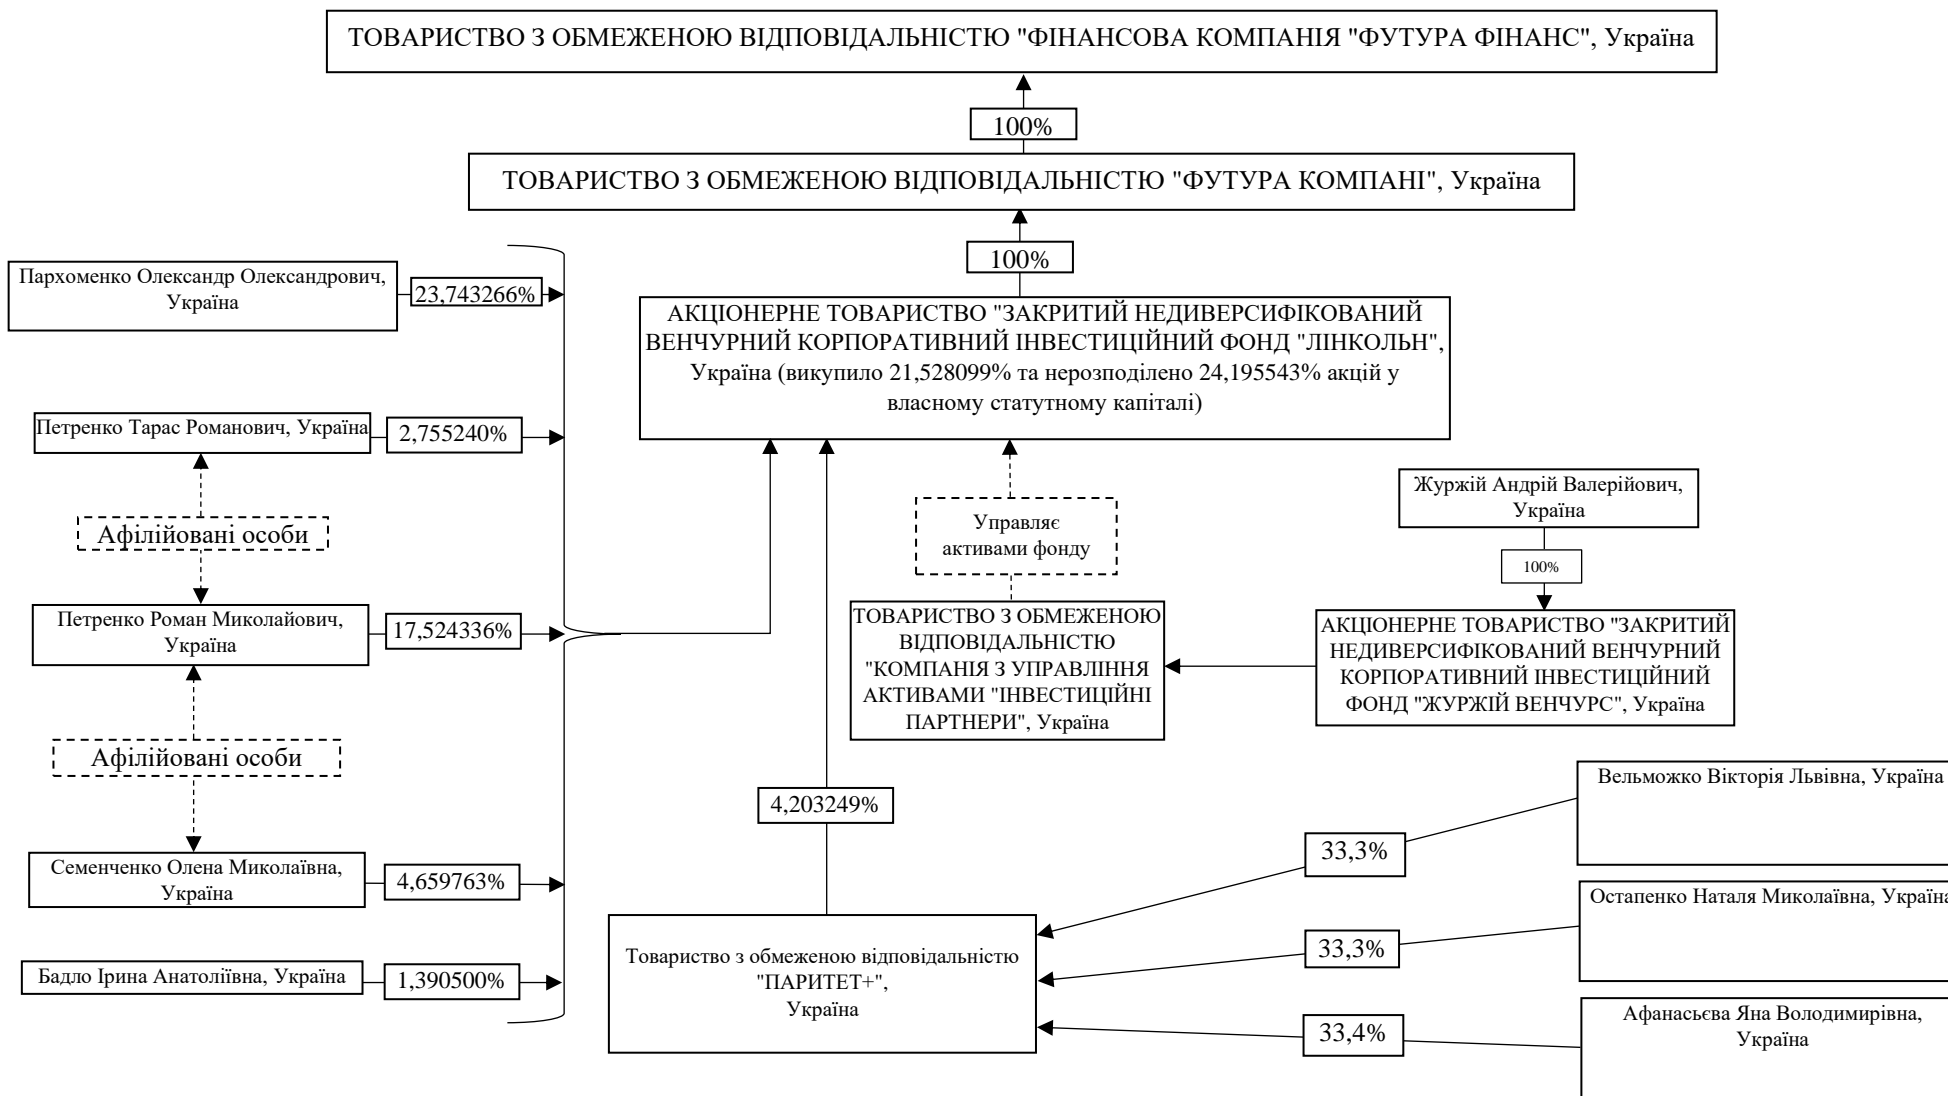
ТОВАРИСТВО З ОБМЕЖЕНОЮ ВІДПОВІДАЛЬНІСТЮ "ФІНАНСОВА КОМПАНІЯ "ФУТУРА ФІНАНС", Україна

100%

ТОВАРИСТВО З ОБМЕЖЕНОЮ ВІДПОВІДАЛЬНІСТЮ "ФУТУРА КОМПАНІ", Україна

100%

АКЦІОНЕРНЕ ТОВАРИСТВО "ЗАКРИТИЙ НЕДИВЕРСИФІКОВАНИЙ ВЕНЧУРНИЙ КОРПОРАТИВНИЙ ІНВЕСТИЦІЙНИЙ ФОНД "ЛІНКОЛЬН", Україна (викупило 21,528099% та нерозподілено 24,195543% акцій у власному статутному капіталі)

Пархоменко Олександр Олександрович, Україна

23,743266%

Петренко Тарас Романович, Україна

2,755240%

Афілійовані особи

Петренко Роман Миколайович, Україна

17,524336%

Афілійовані особи

Семенченко Олена Миколаївна, Україна

4,659763%

Бадло Ірина Анатоліївна, Україна

1,390500%

Управляє активами фонду

ТОВАРИСТВО З ОБМЕЖЕНОЮ ВІДПОВІДАЛЬНІСТЮ "КОМПАНІЯ З УПРАВЛІННЯ АКТИВАМИ "ІНВЕСТИЦІЙНІ ПАРТНЕРИ", Україна

Журжій Андрій Валерійович, Україна

100%

АКЦІОНЕРНЕ ТОВАРИСТВО "ЗАКРИТИЙ НЕДИВЕРСИФІКОВАНИЙ ВЕНЧУРНИЙ КОРПОРАТИВНИЙ ІНВЕСТИЦІЙНИЙ ФОНД "ЖУРЖІЙ ВЕНЧУРС", Україна

4,203249%

Товариство з обмеженою відповідальністю "ПАРИТЕТ+", Україна

Вельможко Вікторія Львівна, Україна

33,3%

Остапенко Наталя Миколаївна, Україна

33,3%

Афанасьєва Яна Володимирівна, Україна

33,4%